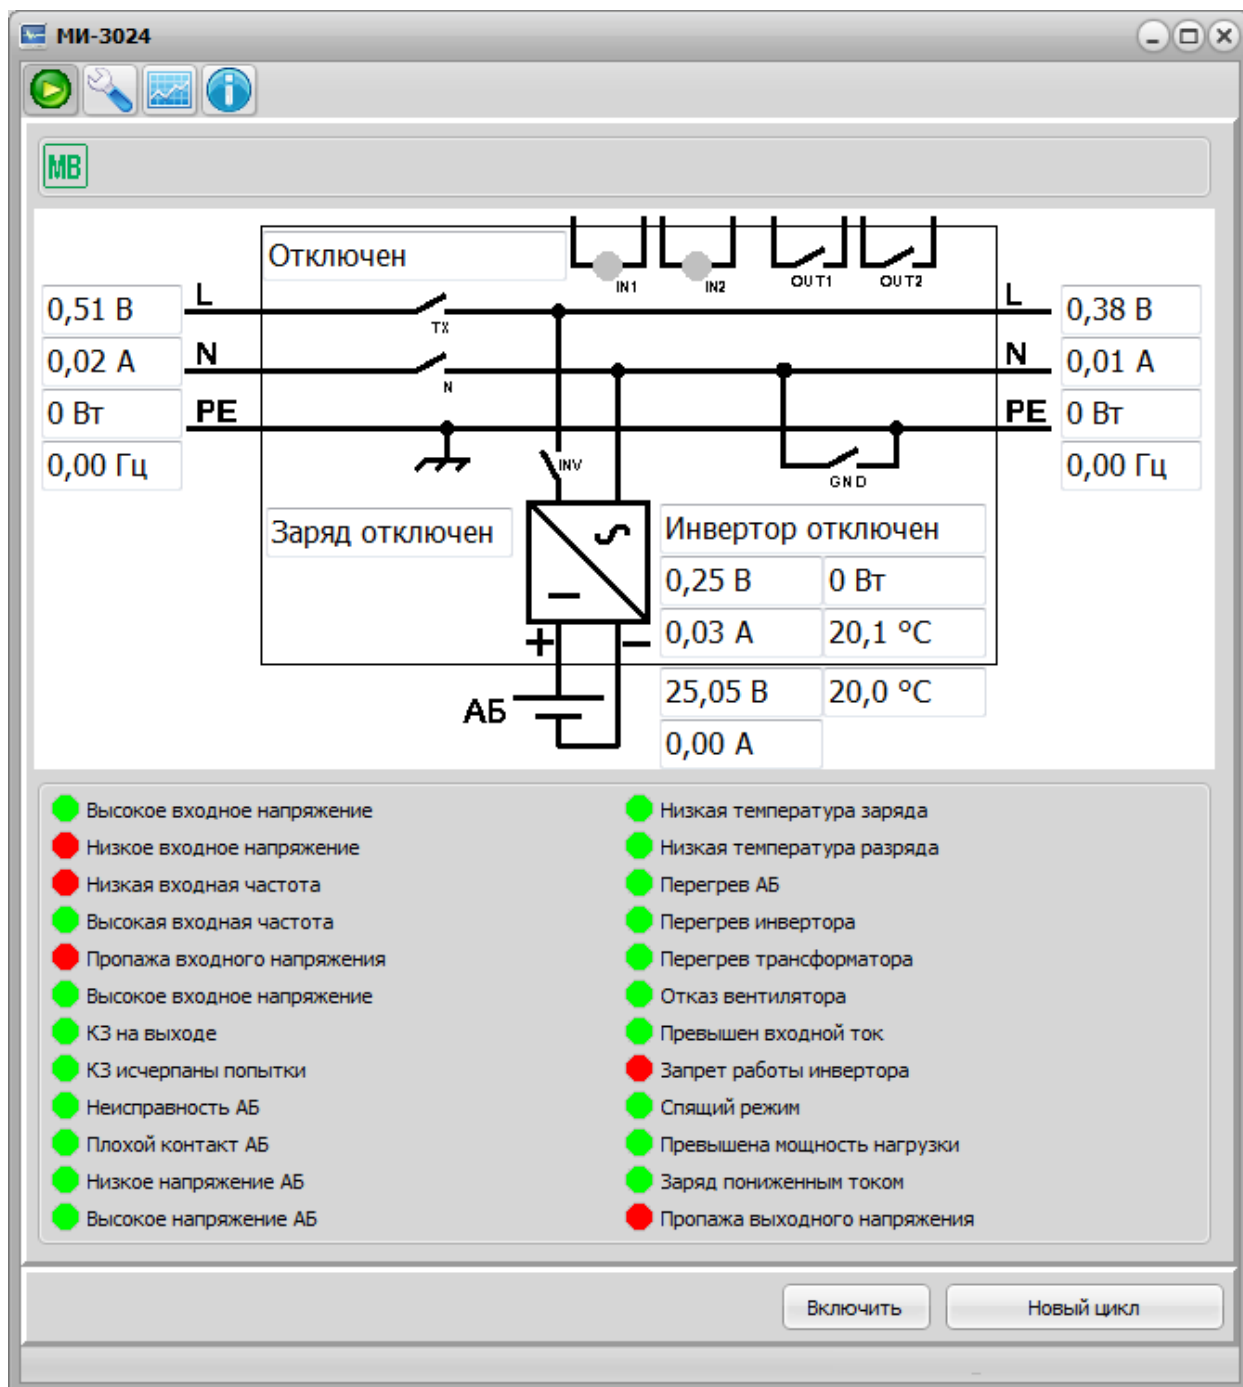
МИ-3024

MB

Отключен

IN1 IN2 OUT1 OUT2

0,51 В
0,02 А
0 Вт
0,00 Гц

L
N
PE

TX
N

L
N
PE

0,38 В
0,01 А
0 Вт
0,00 Гц

INV
GND

Заряд отключен

Инвертор отключен

| 0,25 В | 0 Вт |
|---|---|
| 0,03 А | 20,1 °С |

+ −

АБ

| 25,05 В | 20,0 °С |
|---|---|
| 0,00 А | |

Высокое входное напряжение
Низкое входное напряжение
Низкая входная частота
Высокая входная частота
Пропажа входного напряжения
Высокое входное напряжение
КЗ на выходе
КЗ исчерпаны попытки
Неисправность АБ
Плохой контакт АБ
Низкое напряжение АБ
Высокое напряжение АБ

Низкая температура заряда
Низкая температура разряда
Перегрев АБ
Перегрев инвертора
Перегрев трансформатора
Отказ вентилятора
Превышен входной ток
Запрет работы инвертора
Спящий режим
Превышена мощность нагрузки
Заряд пониженным током
Пропажа выходного напряжения

Включить
Новый цикл